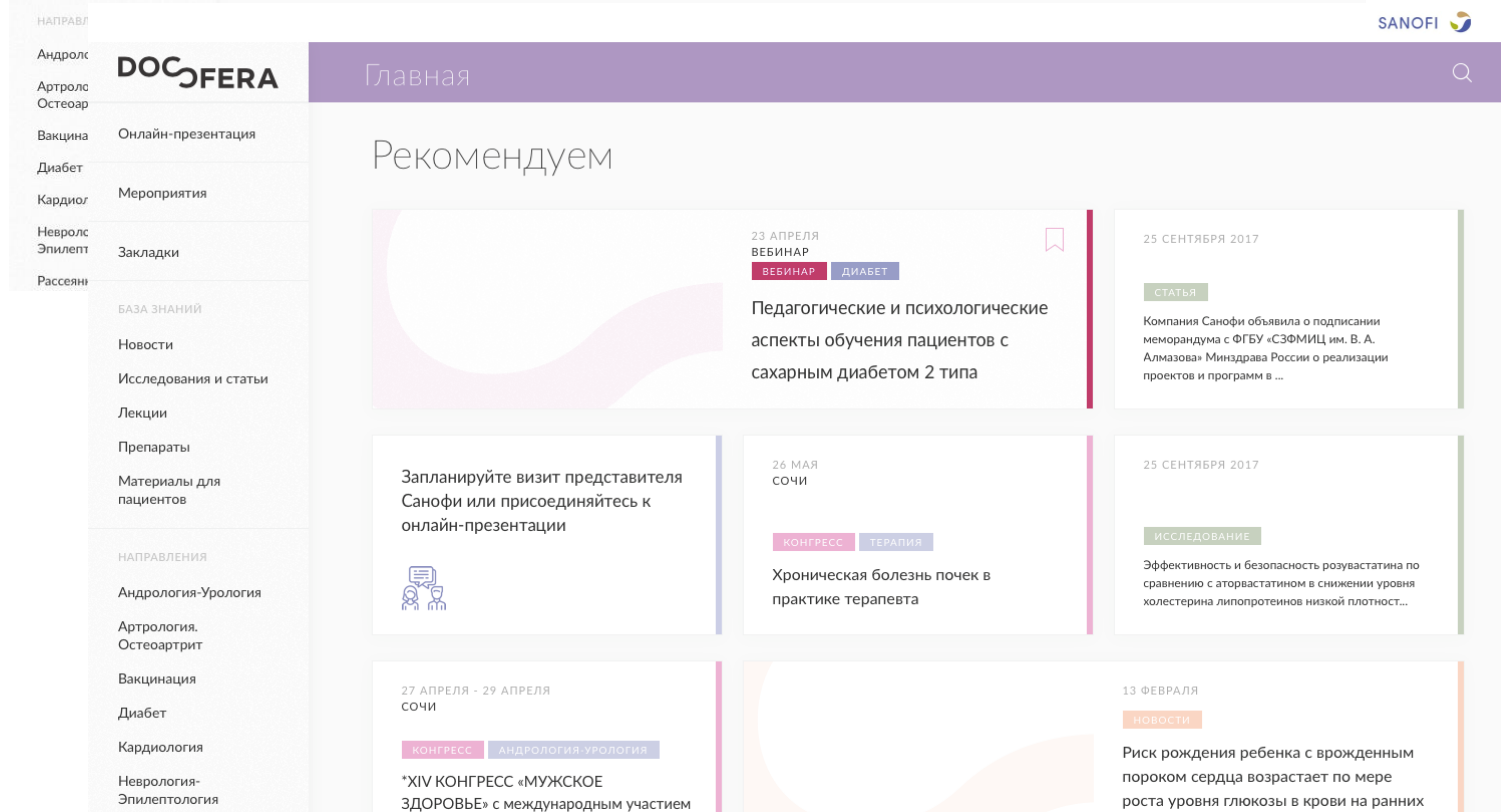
НАПРАВЛ
Андроло
Артроло
Остеоар
Вакцина
Диабет
Кардиол
Невроло
Эпилепт
Рассеян

SANOFI

DOCOFERA

Главная

Онлайн-презентация

Мероприятия

Закладки

БАЗА ЗНАНИЙ

Новости

Исследования и статьи

Лекции

Препараты

Материалы для пациентов

НАПРАВЛЕНИЯ

Андрология-Урология

Артрология. Остеоартрит

Вакцинация

Диабет

Кардиология

Неврология-Эпилептология

Рекомендуем

23 АПРЕЛЯ
ВЕБИНАР
ВЕБИНАР ДИАБЕТ
Педагогические и психологические аспекты обучения пациентов с сахарным диабетом 2 типа

25 СЕНТЯБРЯ 2017
СТАТЬЯ
Компания Санофи объявила о подписании меморандума с ФГБУ «СЗФМИЦ им. В. А. Алмазова» Минздрава России о реализации проектов и программ в ...

Запланируйте визит представителя Санофи или присоединяйтесь к онлайн-презентации

26 МАЯ
СОЧИ
КОНГРЕСС ТЕРАПИЯ
Хроническая болезнь почек в практике терапевта

25 СЕНТЯБРЯ 2017
ИССЛЕДОВАНИЕ
Эффективность и безопасность розувастатина по сравнению с аторвастатином в снижении уровня холестерина липопротеинов низкой плотност...

27 АПРЕЛЯ - 29 АПРЕЛЯ
СОЧИ
КОНГРЕСС АНДРОЛОГИЯ-УРОЛОГИЯ
*XIV КОНГРЕСС «МУЖСКОЕ ЗДОРОВЬЕ» с международным участием

13 ФЕВРАЛЯ
НОВОСТИ
Риск рождения ребенка с врожденным пороком сердца возрастает по мере роста уровня глюкозы в крови на ранних